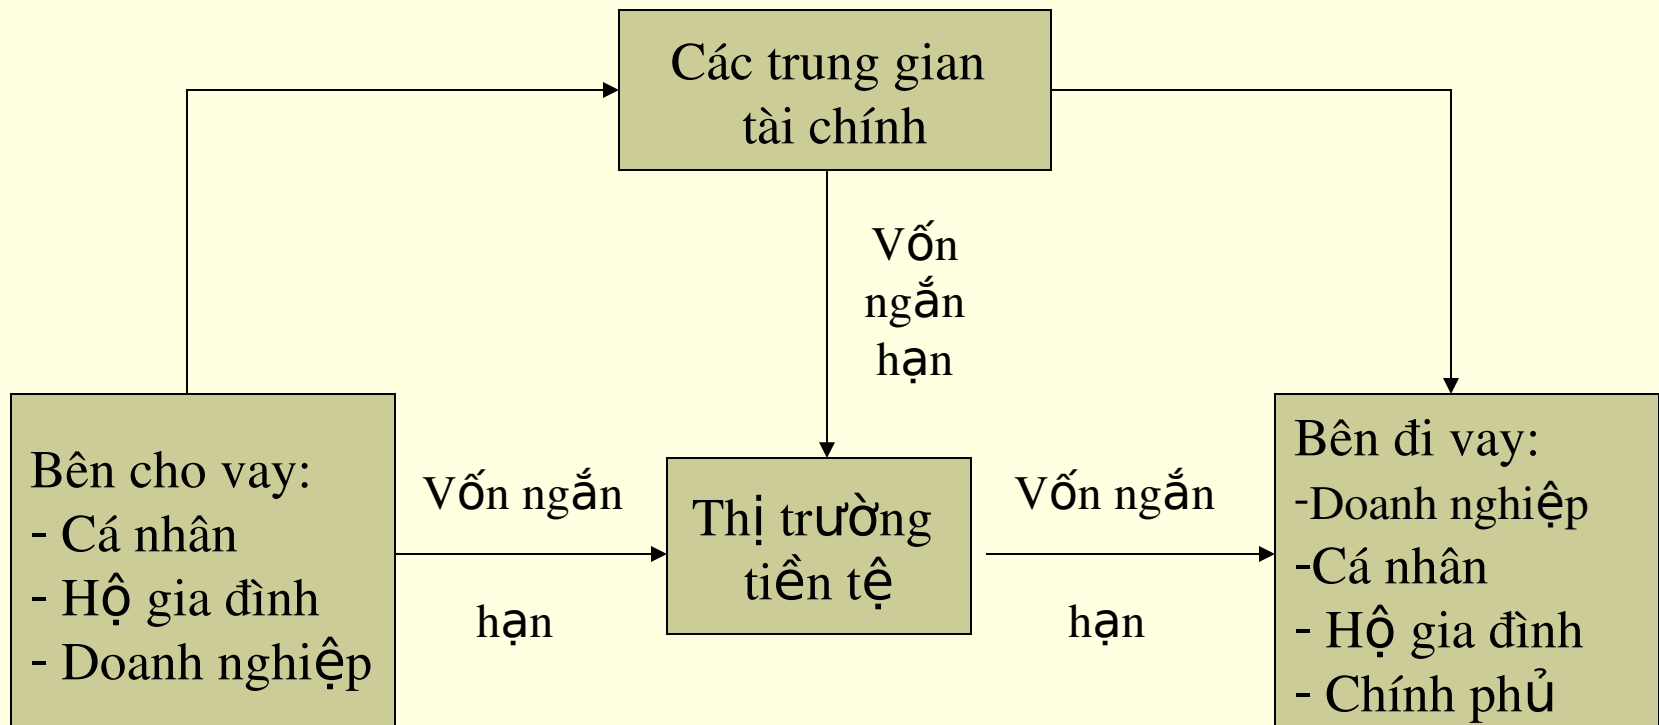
Các trung gian tài chính

Vốn ngắn hạn

Bên cho vay:
- Cá nhân
- Hộ gia đình
- Doanh nghiệp

Vốn ngắn hạn

Thị trường tiền tệ

Vốn ngắn hạn

Bên đi vay:
-Doanh nghiệp
-Cá nhân
- Hộ gia đình
- Chính phủ